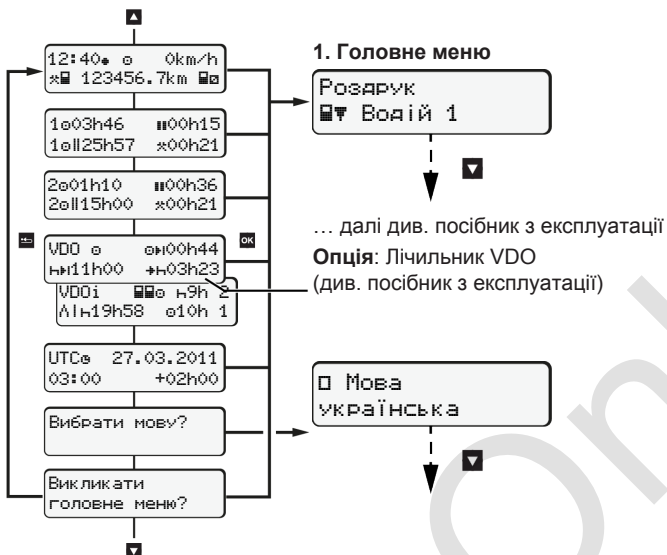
12:40 ⊙ 0km/h
123456.7km

1⊙03h46 ⅡⅠ00h15
1⊙Ⅱ25h57 ⁎00h21

2⊙01h10 ⅡⅠ00h36
2⊙Ⅱ15h00 ⁎00h21

VDO ⊙ ⊙00h44
11h00 03h23

VDOi 9h 2
19h58 ⊙10h 1

UTC⊙ 27.03.2011
03:00 +02h00

Вибрати мову?

Викликати головне меню?

1. Головне меню

Розарук
Водій 1

… далі див. посібник з експлуатації

Опція: Лічильник VDO (див. посібник з експлуатації)

Мова
українська